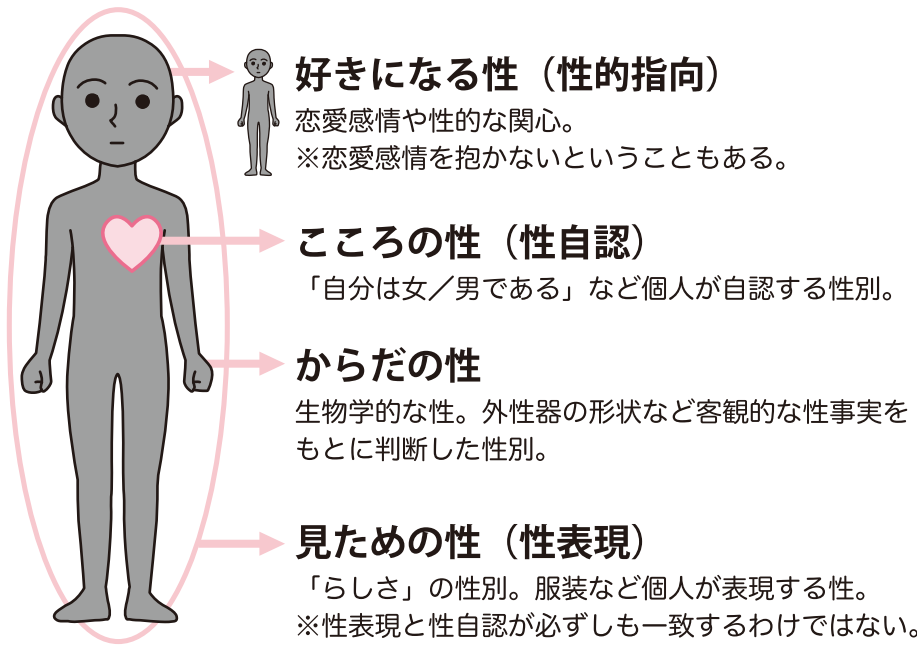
好きになる性（性的指向）
恋愛感情や性的な関心。
※恋愛感情を抱かないということもある。

こころの性（性自認）
「自分は女／男である」など個人が自認する性別。

からだの性
生物学的な性。外性器の形状など客観的な性事実をもとに判断した性別。

見ための性（性表現）
「らしさ」の性別。服装など個人が表現する性。
※性表現と性自認が必ずしも一致するわけではない。